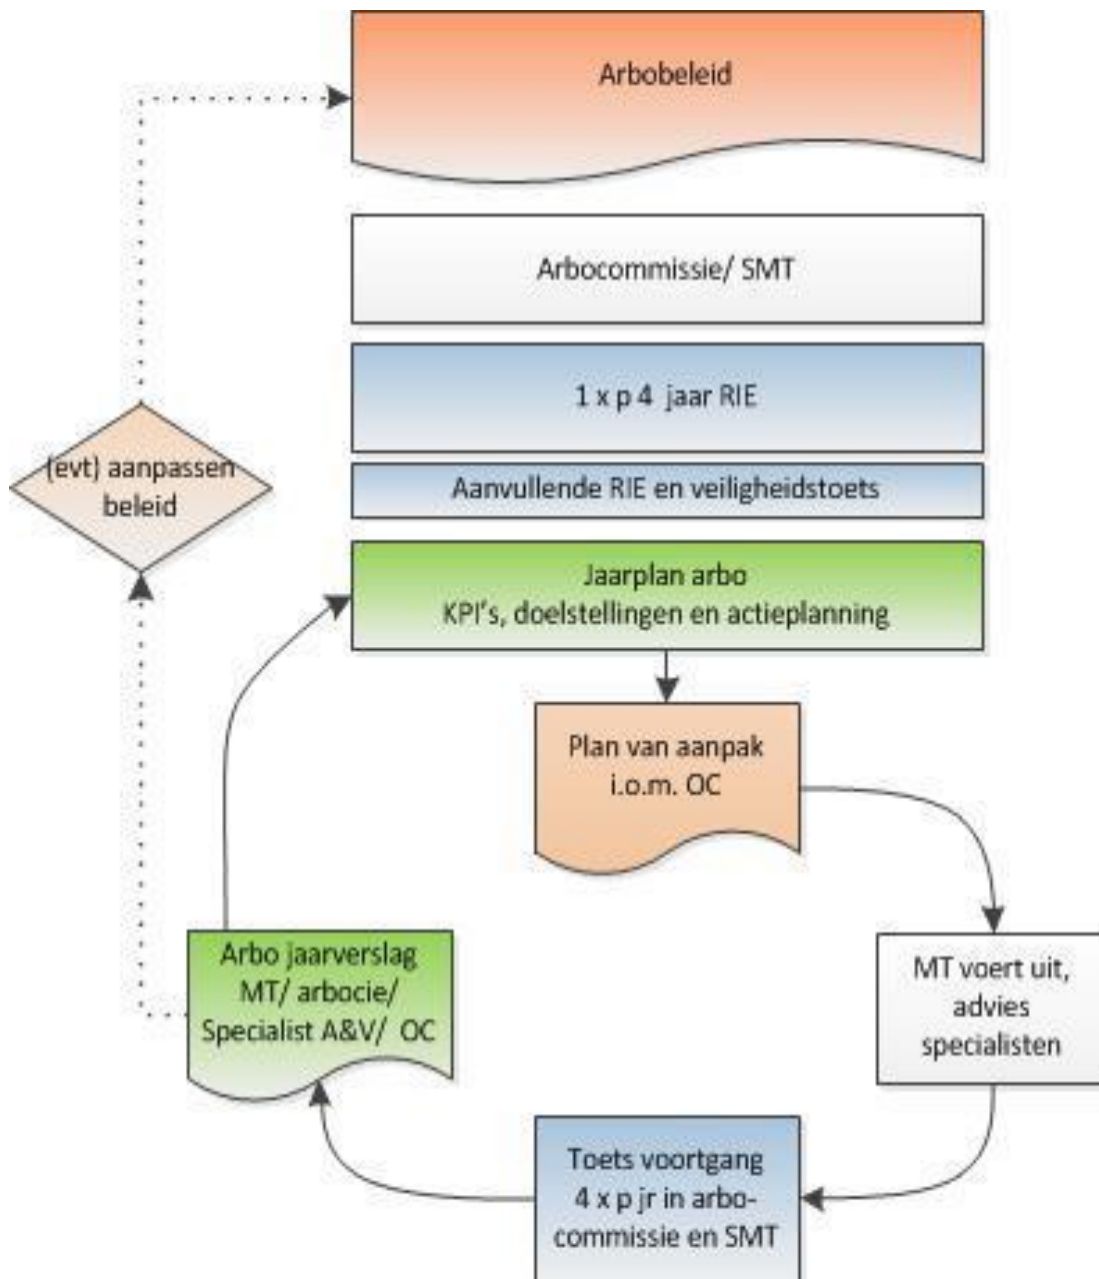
Arbobeleid

Arbocommissie/ SMT

1 x p 4 jaar RIE

Aanvullende RIE en veiligheidstoets

(evt) aanpassen beleid

Jaarplan arbo
KPI's, doelstellingen en actieplanning

Plan van aanpak
i.o.m. OC

MT voert uit, advies specialisten

Arbo jaarverslag
MT/ arbocie/
Specialist A&V/ OC

Toets voortgang
4 x p jr in arbo-
commissie en SMT